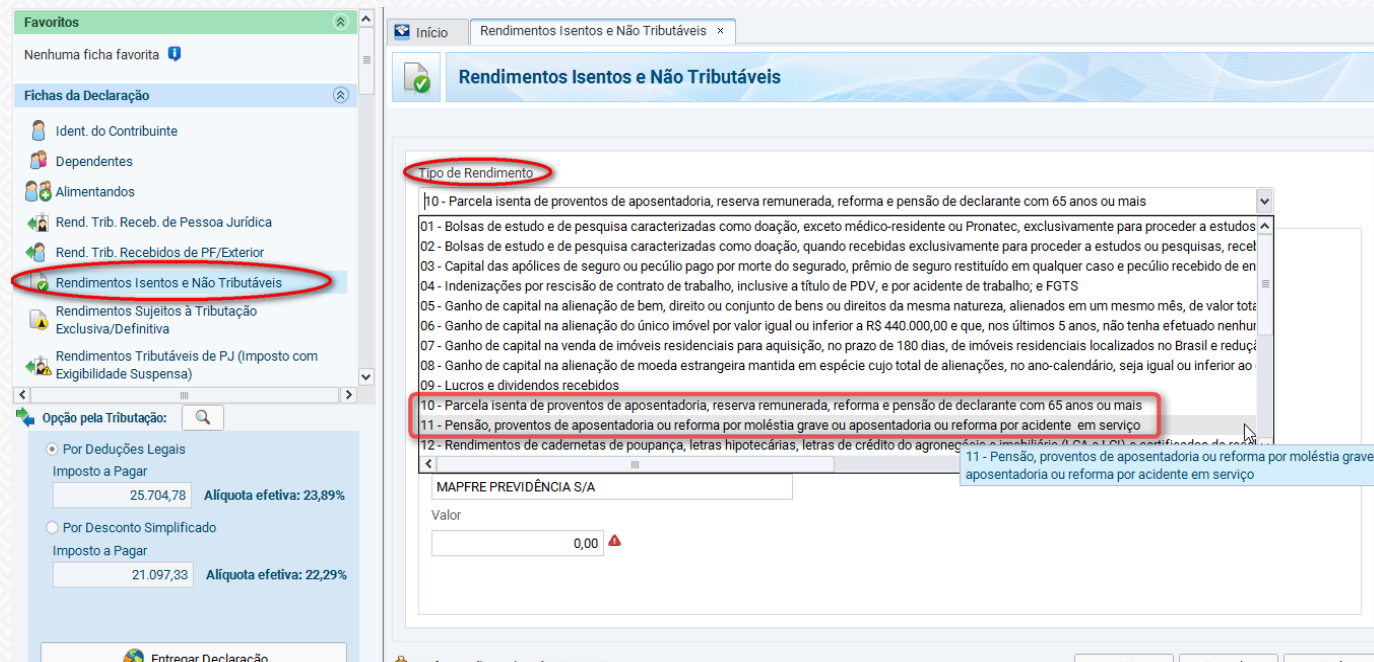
Favoritos

Nenhuma ficha favorita

Fichas da Declaração

Ident. do Contribuinte

Dependentes

Alimentandos

Rend. Trib. Receb. de Pessoa Jurídica

Rend. Trib. Recebidos de PF/Exterior

Rendimentos Isentos e Não Tributáveis

Rendimentos Sujeitos à Tributação Exclusiva/Definitiva

Rendimentos Tributáveis de PJ (Imposto com Exigibilidade Suspensa)

Opção pela Tributação:

Por Deduções Legais

Imposto a Pagar

25.704,78 Alíquota efetiva: 23,89%

Por Desconto Simplificado

Imposto a Pagar

21.097,33 Alíquota efetiva: 22,29%

Entregar Declaração

Início | Rendimentos Isentos e Não Tributáveis ×

Rendimentos Isentos e Não Tributáveis

Tipo de Rendimento

10 - Parcela isenta de proventos de aposentadoria, reserva remunerada, reforma e pensão de declarante com 65 anos ou mais

01 - Bolsas de estudo e de pesquisa caracterizadas como doação, exceto médico-residente ou Pronatec, exclusivamente para proceder a estudos
02 - Bolsas de estudo e de pesquisa caracterizadas como doação, quando recebidas exclusivamente para proceder a estudos ou pesquisas, receb
03 - Capital das apólices de seguro ou pecúlio pago por morte do segurado, prêmio de seguro restituído em qualquer caso e pecúlio recebido de en
04 - Indenizações por rescisão de contrato de trabalho, inclusive a título de PDV, e por acidente de trabalho; e FGTS
05 - Ganho de capital na alienação de bem, direito ou conjunto de bens ou direitos da mesma natureza, alienados em um mesmo mês, de valor tota
06 - Ganho de capital na alienação do único imóvel por valor igual ou inferior a R$ 440.000,00 e que, nos últimos 5 anos, não tenha efetuado nenhur
07 - Ganho de capital na venda de imóveis residenciais para aquisição, no prazo de 180 dias, de imóveis residenciais localizados no Brasil e reduç
08 - Ganho de capital na alienação de moeda estrangeira mantida em espécie cujo total de alienações, no ano-calendário, seja igual ou inferior ao
09 - Lucros e dividendos recebidos
10 - Parcela isenta de proventos de aposentadoria, reserva remunerada, reforma e pensão de declarante com 65 anos ou mais
11 - Pensão, proventos de aposentadoria ou reforma por moléstia grave ou aposentadoria ou reforma por acidente em serviço
12 - Rendimentos de cadernetas de poupança, letras hipotecárias, letras de crédito do agronegócio e imobiliário (LCA e LCI) e certificados de rec

11 - Pensão, proventos de aposentadoria ou reforma por moléstia grave aposentadoria ou reforma por acidente em serviço

MAPFRE PREVIDÊNCIA S/A

Valor

0,00